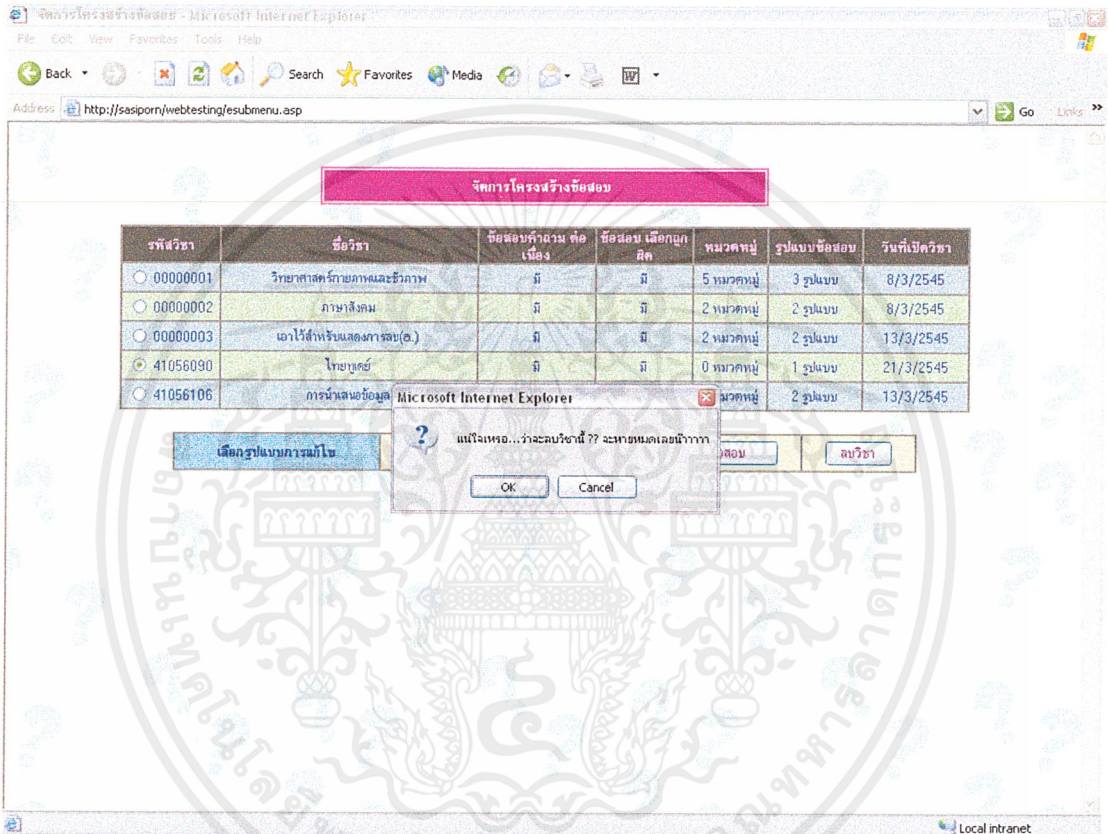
จัดการโครงสร้างข้อสอบ - Microsoft Internet Explorer

File Edit View Favorites Tools Help

Back Search Favorites Media

Address http://sasiporn/webtesting/esubmenu.asp Go Links

จัดการโครงสร้างข้อสอบ

| รหัสวิชา | ชื่อวิชา | ข้อสอบคำถาม ต่อเนื่อง | ข้อสอบ เลือกถูกผิด | หมวดหมู่ | รูปแบบข้อสอบ | วันที่เปิดวิชา |
|---|---|---|---|---|---|---|
| 00000001 | วิทยาศาสตร์กายภาพและชีวภาพ | มี | มี | 5 หมวดหมู่ | 3 รูปแบบ | 8/3/2545 |
| 00000002 | ภาษาสังคม | มี | มี | 2 หมวดหมู่ | 2 รูปแบบ | 8/3/2545 |
| 00000003 | เอาไว้สำหรับแสดงการลบ(ส.) | มี | มี | 2 หมวดหมู่ | 2 รูปแบบ | 13/3/2545 |
| 41056090 | ไทยบูเด้ | มี | มี | 0 หมวดหมู่ | 1 รูปแบบ | 21/3/2545 |
| 41056106 | การนำเสนอข้อมูล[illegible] | | | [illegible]หมวดหมู่ | 2 รูปแบบ | 13/3/2545 |

เลือกรูปแบบการแก้ไข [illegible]สอบ ลบวิชา

Microsoft Internet Explorer

แน่ใจเหรอ...ว่าจะลบวิชานี้ ?? จะหายหมดเลยน้าาาา

OK Cancel

Local intranet